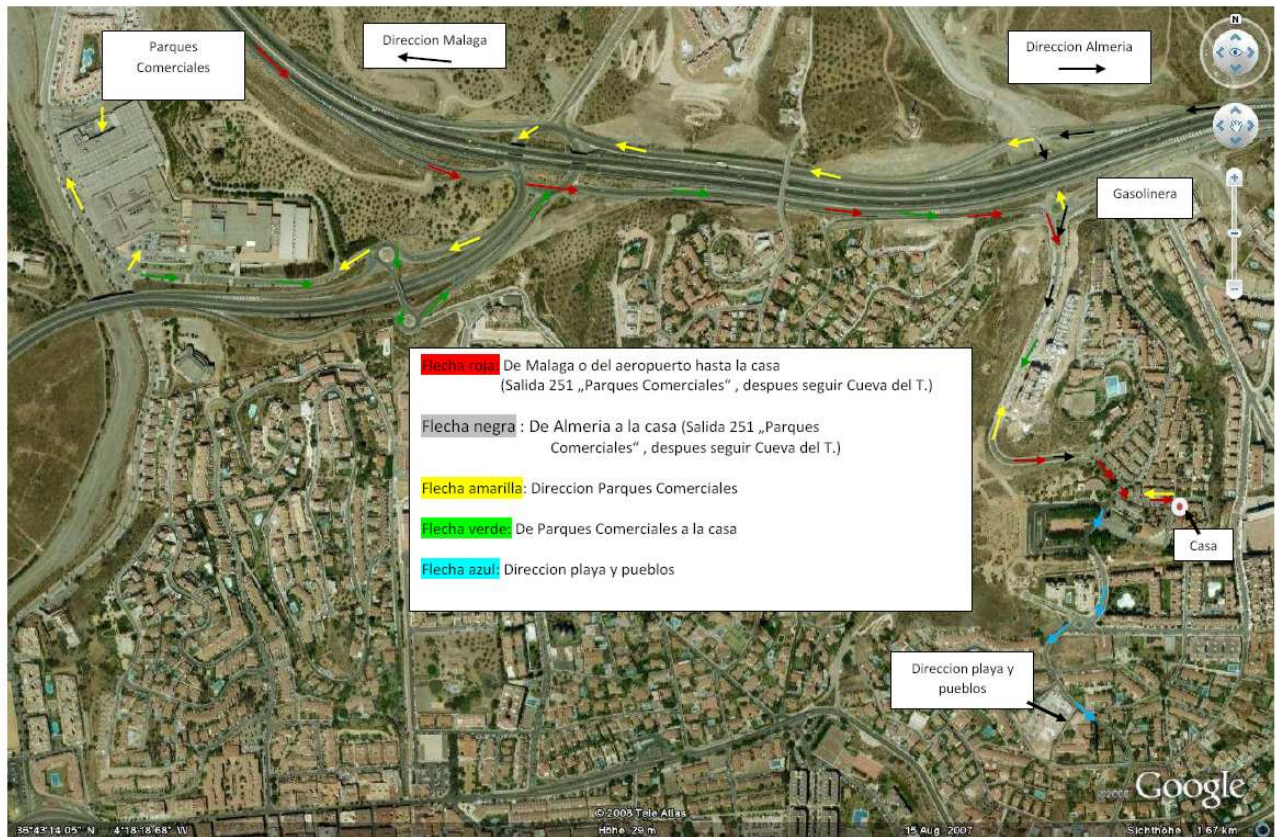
Parques Comerciales

Direccion Malaga

Direccion Almeria

N

Gasolinera

Flecha roja: De Malaga o del aeropuerto hasta la casa (Salida 251 „Parques Comerciales“ , despues seguir Cueva del T.)

Flecha negra : De Almeria a la casa (Salida 251 „Parques Comerciales“ , despues seguir Cueva del T.)

Flecha amarilla: Direccion Parques Comerciales

Flecha verde: De Parques Comerciales a la casa

Flecha azul: Direccion playa y pueblos

Casa

Direccion playa y pueblos

© 2008 Tele Atlas

© 2008

Google

36°43'14.05" N 4°18'18.68" W Höhe 29 m 15 Aug 2007 Sichthöhe 1.67 km